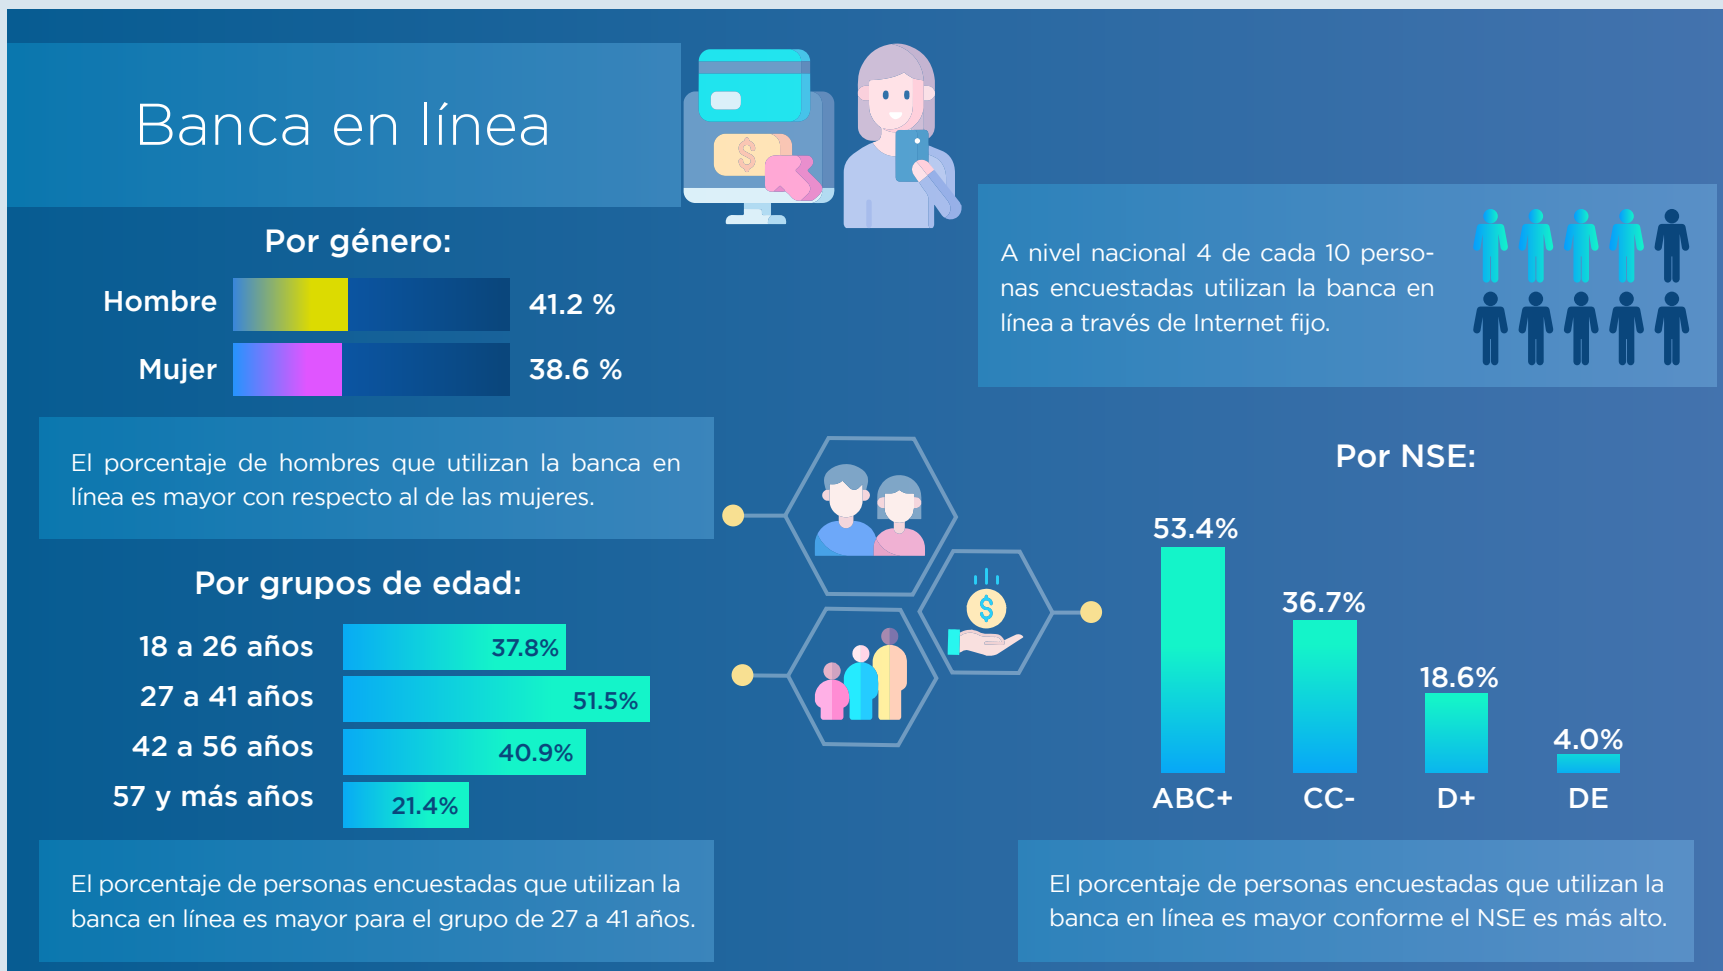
Banca en línea

Por género:

Hombre 41.2 %

Mujer 38.6 %

El porcentaje de hombres que utilizan la banca en línea es mayor con respecto al de las mujeres.

Por grupos de edad:

18 a 26 años 37.8%

27 a 41 años 51.5%

42 a 56 años 40.9%

57 y más años 21.4%

El porcentaje de personas encuestadas que utilizan la banca en línea es mayor para el grupo de 27 a 41 años.

A nivel nacional 4 de cada 10 personas encuestadas utilizan la banca en línea a través de Internet fijo.

$

Por NSE:

53.4% ABC+

36.7% CC-

18.6% D+

4.0% DE

El porcentaje de personas encuestadas que utilizan la banca en línea es mayor conforme el NSE es más alto.